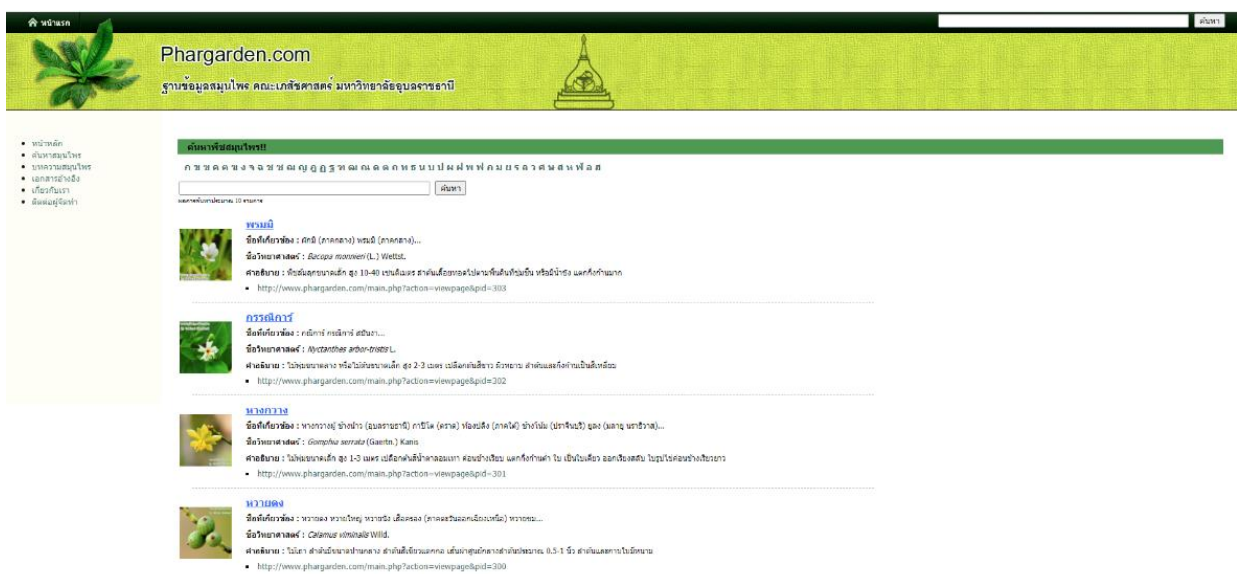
หน้าแรก

ค้นหา

Phargarden.com

ฐานข้อมูลสมุนไพร คณะเภสัชศาสตร์ มหาวิทยาลัยอุบลราชธานี

• หน้าหลัก
• ค้นหาสมุนไพร
• บทความสมุนไพร
• เอกสารอ้างอิง
• เกี่ยวกับเรา
• ติดต่อผู้จัดทำ

ค้นหาพืชสมุนไพร!!

ก ข ฃ ค ฅ ฆ ง จ ฉ ช ซ ฌ ญ ฎ ฏ ฐ ฑ ฒ ณ ด ต ถ ท ธ น บ ป ผ ฝ พ ฟ ภ ม ย ร ล ว ศ ษ ส ห ฬ อ ฮ

ค้นหา

ผลการค้นหาประมาณ 10 รายการ

พรมมิ
ชื่อที่เกี่ยวข้อง : ผักมิ (ภาคกลาง) พรมมิ (ภาคกลาง)...
ชื่อวิทยาศาสตร์ : Bacopa monnieri (L.) Wettst.
คำอธิบาย : พืชล้มลุกขนาดเล็ก สูง 10-40 เซนติเมตร ลำต้นเลื้อยทอดไปตามพื้นดินที่ชุ่มชื้น หรือมีน้ำขัง แตกกิ่งก้านมาก
• http://www.phargarden.com/main.php?action=viewpage&pid=303

กรรณิการ์
ชื่อที่เกี่ยวข้อง : กณิการ์ กรณิการ์ สะบันงา...
ชื่อวิทยาศาสตร์ : Nyctanthes arbor-tristis L.
คำอธิบาย : ไม้พุ่มขนาดกลาง หรือไม้ต้นขนาดเล็ก สูง 2-3 เมตร เปลือกต้นสีขาว ผิวหยาบ ลำต้นและกิ่งก้านเป็นสี่เหลี่ยม
• http://www.phargarden.com/main.php?action=viewpage&pid=302

หางกวาง
ชื่อที่เกี่ยวข้อง : หางกวางยู่ ช้างน้าว (อุบลราชธานี) กาปีโล (ตราด) ฟองสนิ้ง (ภาคใต้) ช้างโน้ม (ปราจีนบุรี) ยูลง (มลายู นราธิวาส)...
ชื่อวิทยาศาสตร์ : Gomphia serrata (Gaertn.) Kanis
คำอธิบาย : ไม้พุ่มขนาดเล็ก สูง 1-3 เมตร เปลือกต้นสีน้ำตาลอมเทา ค่อนข้างเรียบ แตกกิ่งก้านต่ำ ใบ เป็นใบเดี่ยว ออกเรียงสลับ ใบรูปไข่ค่อนข้างเรียวยาว
• http://www.phargarden.com/main.php?action=viewpage&pid=301

หวายดง
ชื่อที่เกี่ยวข้อง : หวายดง หวายใหญ่ หวายขม เสือคร่อง (ภาคตะวันออกเฉียงเหนือ) หวายขม...
ชื่อวิทยาศาสตร์ : Calamus viminalis Willd.
คำอธิบาย : ไม้เถา ลำต้นมีขนาดปานกลาง ลำต้นสีเขียวแตกกอ เส้นผ่าศูนย์กลางลำต้นประมาณ 0.5-1 นิ้ว ลำต้นและกาบใบมีหนาม
• http://www.phargarden.com/main.php?action=viewpage&pid=300